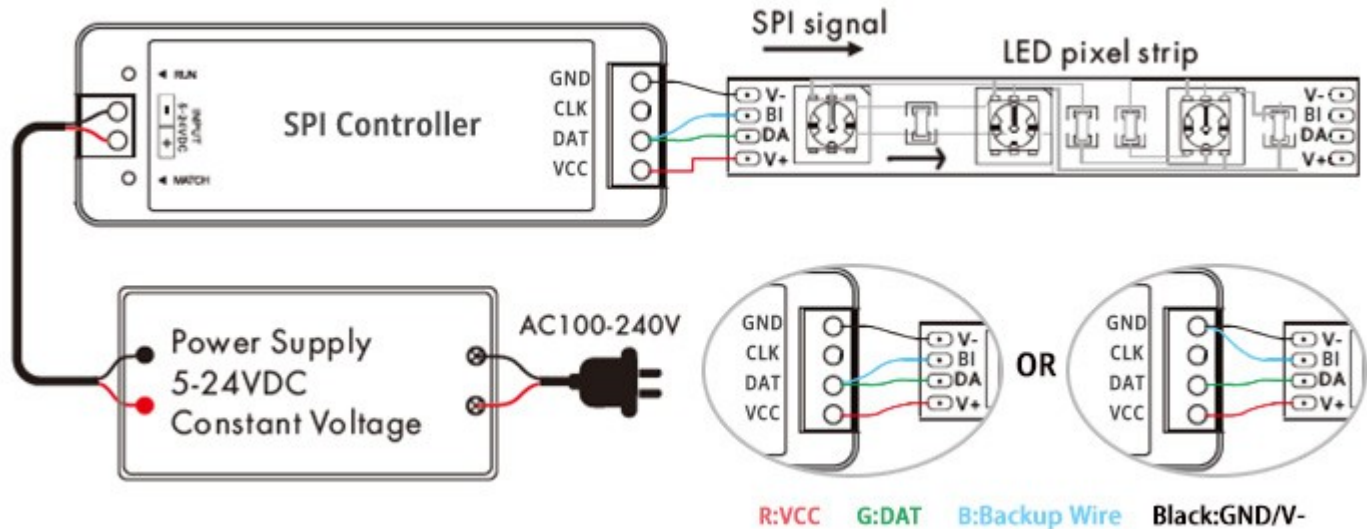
SPI signal

LED pixel strip

RUN

INPUT 5-24VDC

MATCH

SPI Controller

GND
CLK
DAT
VCC

V-
BI
DA
V+

V-
BI
DA
V+

Power Supply
5-24VDC
Constant Voltage

AC100-240V

GND
CLK
DAT
VCC

V-
BI
DA
V+

OR

GND
CLK
DAT
VCC

V-
BI
DA
V+

R:VCC G:DAT B:Backup Wire Black:GND/V-